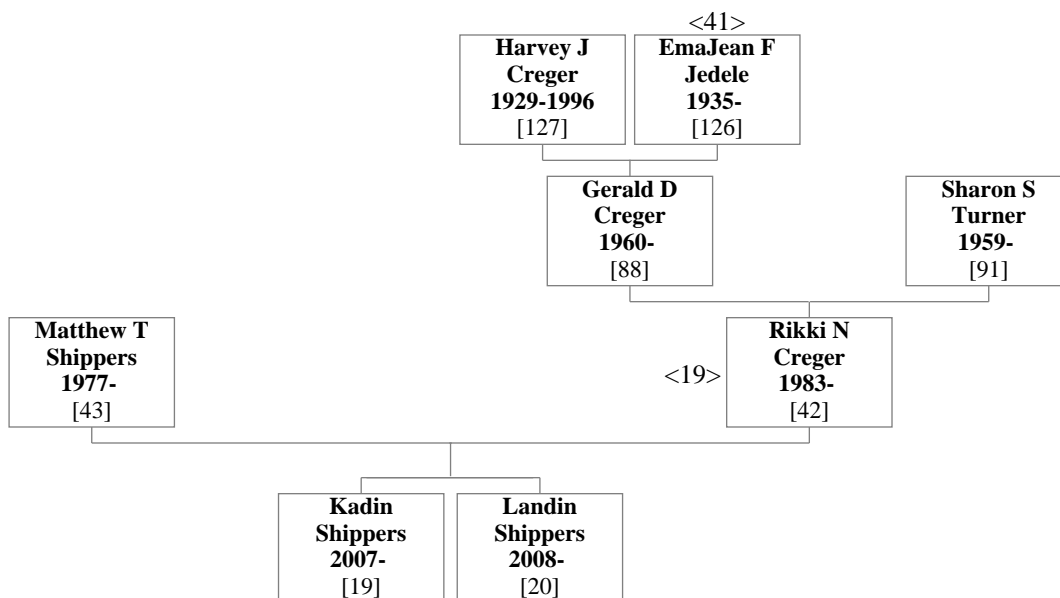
<41>
Harvey J Creger 1929-1996 [127]

EmaJean F Jedele 1935- [126]

Gerald D Creger 1960- [88]

Sharon S Turner 1959- [91]

Matthew T Shippers 1977- [43]

<19>
Rikki N Creger 1983- [42]

Kadin Shippers 2007- [19]

Landin Shippers 2008- [20]